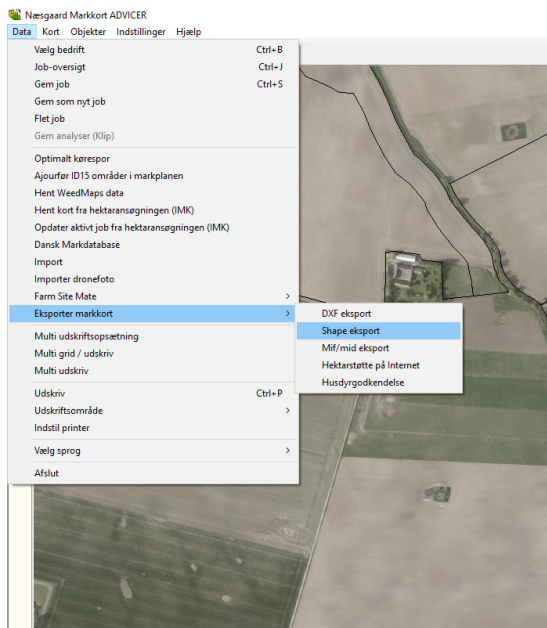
Næsgaard Markkort ADVICER
Data Kort Objekter Indstillinger Hjælp

Vælg bedrift Ctrl+B
Job-oversigt Ctrl+J
Gem job Ctrl+S
Gem som nyt job
Flet job
Gem analyser (Klip)

Optimalt kørespor
Ajourfør ID15 områder i markplanen
Hent WeedMaps data
Hent kort fra hektaransøgningen (IMK)
Opdater aktivt job fra hektaransøgningen (IMK)
Dansk Markdatabase
Import
Importer dronefoto
Farm Site Mate >
Eksporter markkort >

Multi udskriftsopsætning
Multi grid / udskriv
Multi udskriv

Udskriv Ctrl+P
Udskriftsområde >
Indstil printer

Vælg sprog >

Afslut

DXF eksport
Shape eksport
Mif/mid eksport
Hektarstøtte på Internet
Husdyrgodkendelse